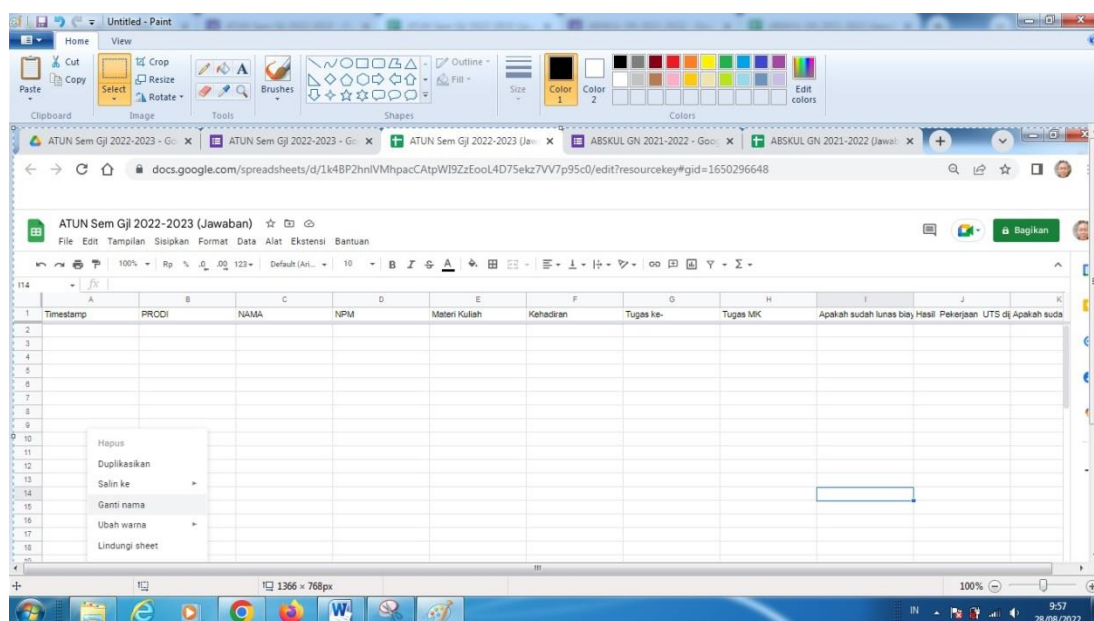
Untitled - Paint

Home View

Cut Copy Paste Crop Resize Select Rotate Brushes Outline Fill Size Color 1 Color 2 Edit colors

Clipboard Image Tools Shapes Colors

ATUN Sem Gjl 2022-2023 - Go × ATUN Sem Gjl 2022-2023 - Go × ATUN Sem Gjl 2022-2023 (Jaw × ABSKUL GN 2021-2022 - Goo × ABSKUL GN 2021-2022 (Jawab ×

docs.google.com/spreadsheets/d/1k4BP2hnlVMhpacCAtpWI9ZzEooL4D75ekz7VV7p95c0/edit?resourcekey#gid=1650296648

ATUN Sem Gjl 2022-2023 (Jawaban)

File Edit Tampilan Sisipkan Format Data Alat Ekstensi Bantuan

Bagikan

100% Rp % .0 .00 123 Default (Ari... 10 B I S A

I14 fx

| | A | B | C | D | E | F | G | H | I | J | K |
|---|---|---|---|---|---|---|---|---|---|---|---|
| 1 | Timestamp | PRODI | NAMA | NPM | Materi Kuliah | Kehadiran | Tugas ke- | Tugas MK | Apakah sudah lunas biay | Hasil Pekerjaan UTS di | Apakah suda |

Hapus
Duplikasikan
Salin ke
Ganti nama
Ubah warna
Lindungi sheet

1366 × 768px

100%

IN 9:57 28/08/2022